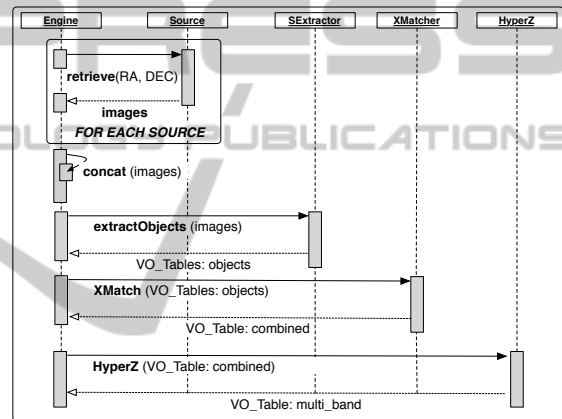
Engine
Source
SExtractor
XMatcher
HyperZ

retrieve(RA, DEC)
images
FOR EACH SOURCE

concat (images)

extractObjects (images)
VO_Tables: objects

XMatch (VO_Tables: objects)
VO_Table: combined

HyperZ (VO_Table: combined)
VO_Table: multi_band

PRESS
SCIENCE AND TECHNOLOGY PUBLICATIONS